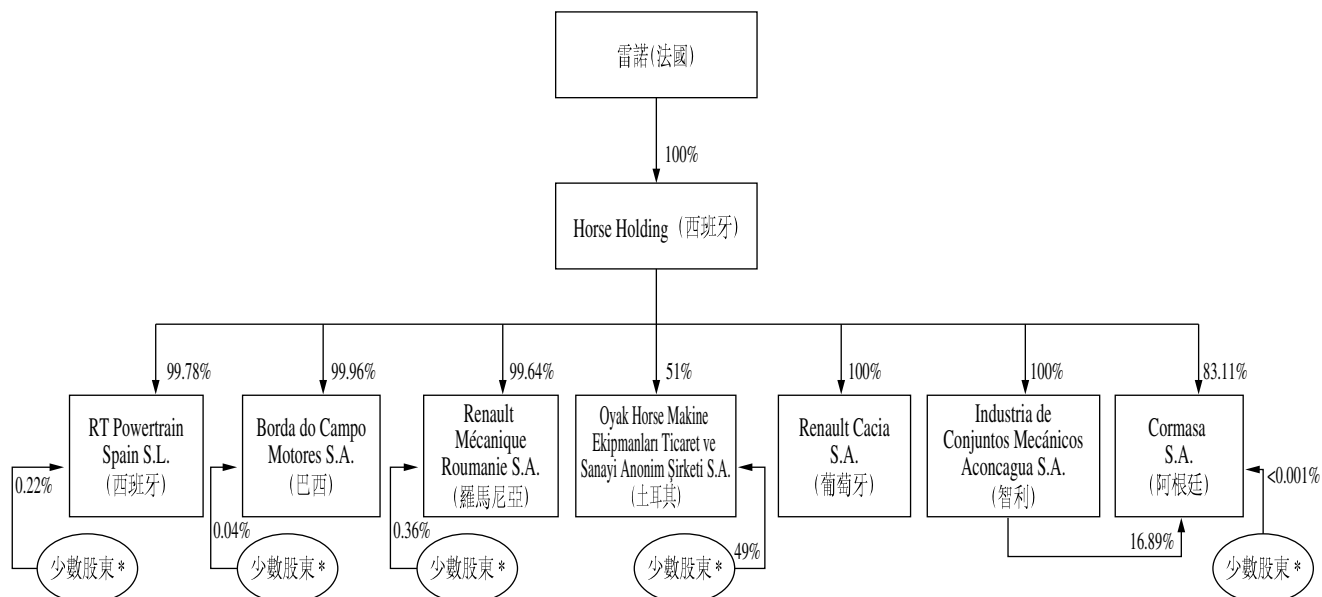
雷諾(法國)

100%

Horse Holding (西班牙)

99.78%

99.96%

99.64%

51%

100%

100%

83.11%

RT Powertrain Spain S.L. (西班牙)

Borda do Campo Motores S.A. (巴西)

Renault Mécanique Roumanie S.A. (羅馬尼亞)

Oyak Horse Makine Ekipmanları Ticaret ve Sanayi Anonim Şirketi S.A. (土耳其)

Renault Cacia S.A. (葡萄牙)

Industria de Conjuntos Mecánicos Aconcagua S.A. (智利)

Cormasa S.A. (阿根廷)

0.22%

少數股東*

0.04%

少數股東*

0.36%

少數股東*

少數股東*

49%

16.89%

<0.001%

少數股東*